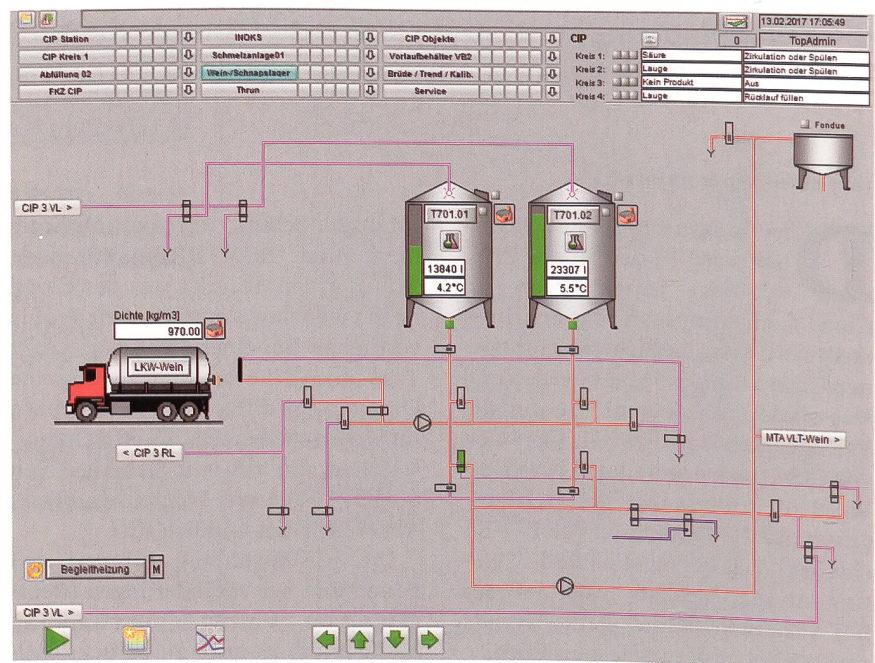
13.02.2017 17:05:49

CIP Station
CIP Kreis 1
Abfüllung 02
FKZ CIP

INOKS
Schmelzanlage01
Wein-/Schnapslager
Thrun

CIP Objekte
Vorlaufbehälter VB2
Brüde / Trend / Kalib.
Service

CIP
0
TopAdmin

| Kreis 1: | Säure | Zirkulation oder Spülen |
|---|---|---|
| Kreis 2: | Lauge | Zirkulation oder Spülen |
| Kreis 3: | Kein Produkt | Aus |
| Kreis 4: | Lauge | Rücklauf füllen |

Fondue

CIP 3 VL >

T701.01
13840 l
4.2°C

T701.02
23307 l
5.5°C

Dichte [kg/m3]
970.00

LKW-Wein

< CIP 3 RL

MTA VLT-Wein >

Begleitheizung
M

CIP 3 VL >